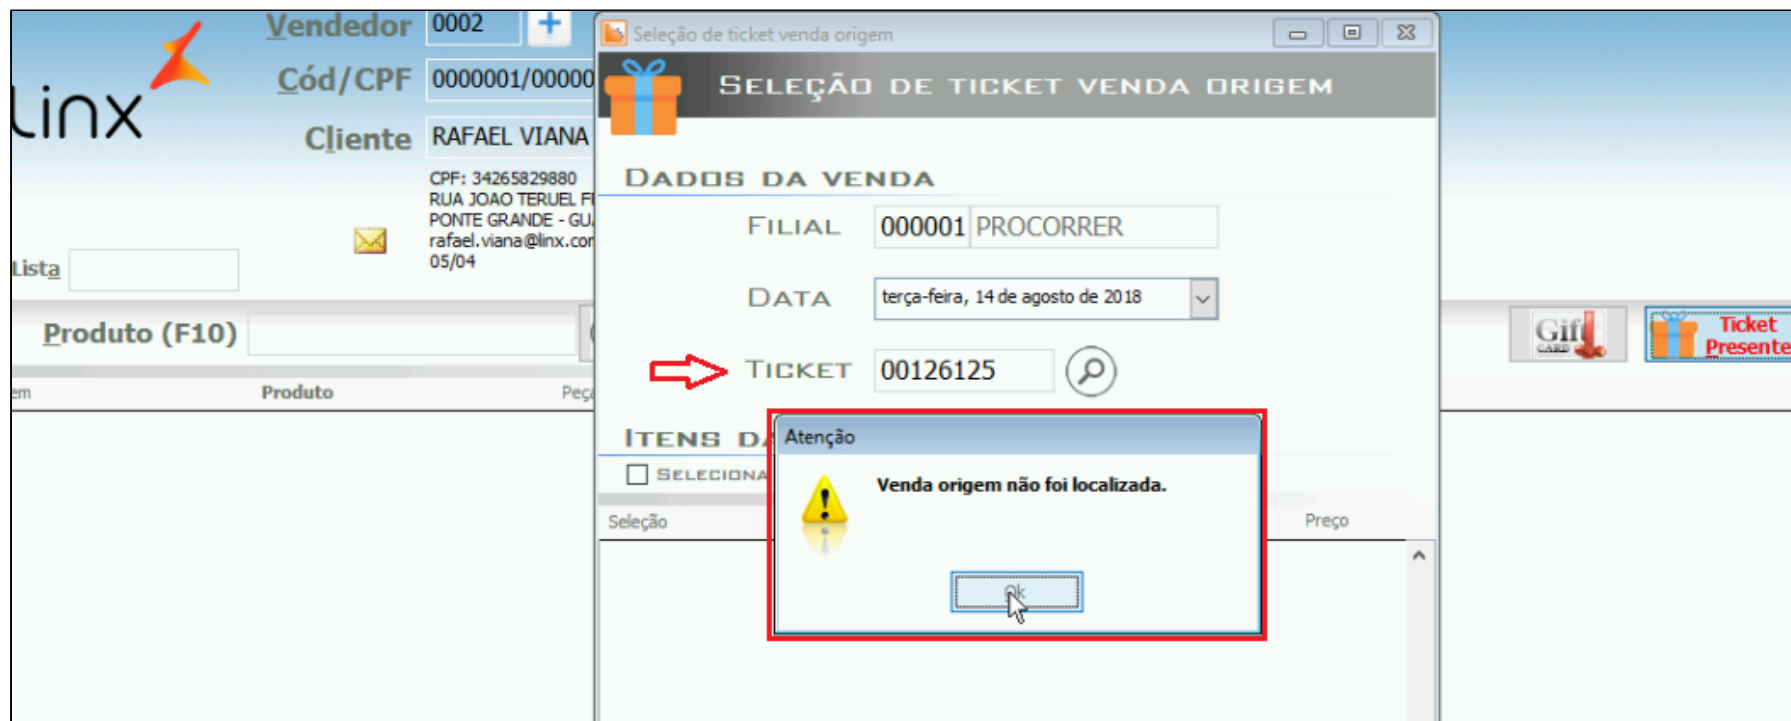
Linx

Vendedor 0002 +
Cód/CPF 0000001/00000
Cliente RAFAEL VIANA
CPF: 34265829880
RUA JOAO TERUEL F
PONTE GRANDE - GU
rafael.viana@linx.cor
05/04
Lista
Produto (F10)
em Produto Peç

Seleção de ticket venda origem
SELEÇÃO DE TICKET VENDA ORIGEM
DADOS DA VENDA
FILIAL 000001 PROCORRER
DATA terça-feira, 14 de agosto de 2018
TICKET 00126125
ITENS DA
SELECIONA
Seleção Preço

Atenção
Venda origem não foi localizada.
Ok

Gift CARD
Ticket Presente